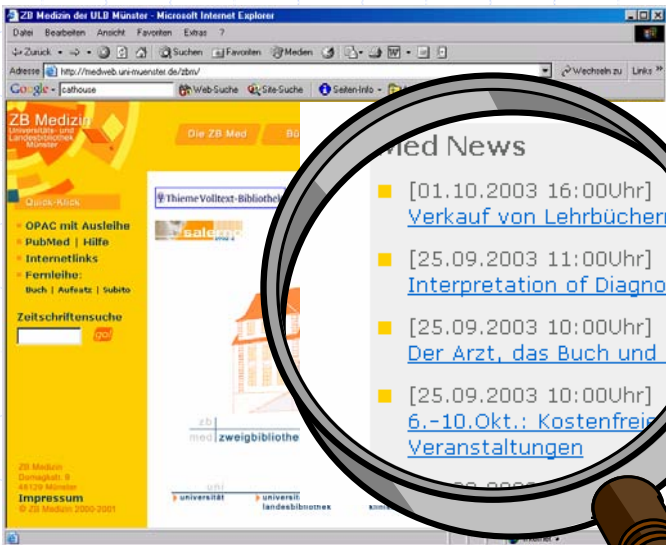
ZB Medizin der ULB Münster - Microsoft Internet Explorer

Datei Bearbeiten Ansicht Favoriten Extras ?

Zurück Suchen Favoriten Medien

Adresse http://medweb.uni-muenster.de/zbm/ Wechseln zu Links

Google cathouse Web-Suche Site-Suche Seiten-Info

ZB Medizin
Universitäts- und Landesbibliothek Münster

Die ZB Med

Quick-Klick

OPAC mit Ausleihe
PubMed | Hilfe
Internetlinks
Fernleihe:
Buch | Aufsatz | Subito

Zeitschriftensuche

go!

Thieme Volltext-Bibliothek

salemo

zb med zweigbibliothe

ZB Medizin
Domagkstr. 9
48129 Münster
Impressum
© ZB Medizin 2000-2001

universität
universitäts- und landesbibliothek

Med News

[01.10.2003 16:00Uhr]
Verkauf von Lehrbüchern

[25.09.2003 11:00Uhr]
Interpretation of Diagno

[25.09.2003 10:00Uhr]
Der Arzt, das Buch und

[25.09.2003 10:00Uhr]
6.-10.Okt.: Kostenfrei
Veranstaltungen

Internet